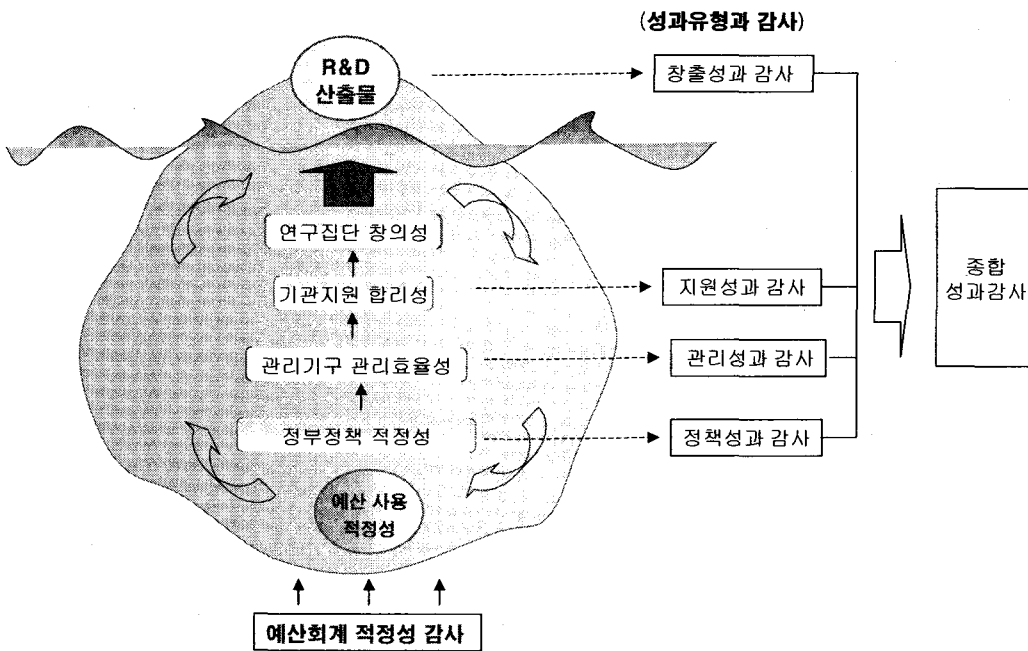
(성과유형과 감사)

R&D 산출물

창출성과 감사

연구집단 창의성

기관지원 합리성

지원성과 감사

종합 성과감사

관리기구 관리효율성

관리성과 감사

정부정책 적정성

정책성과 감사

예산 사용 적정성

예산회계 적정성 감사